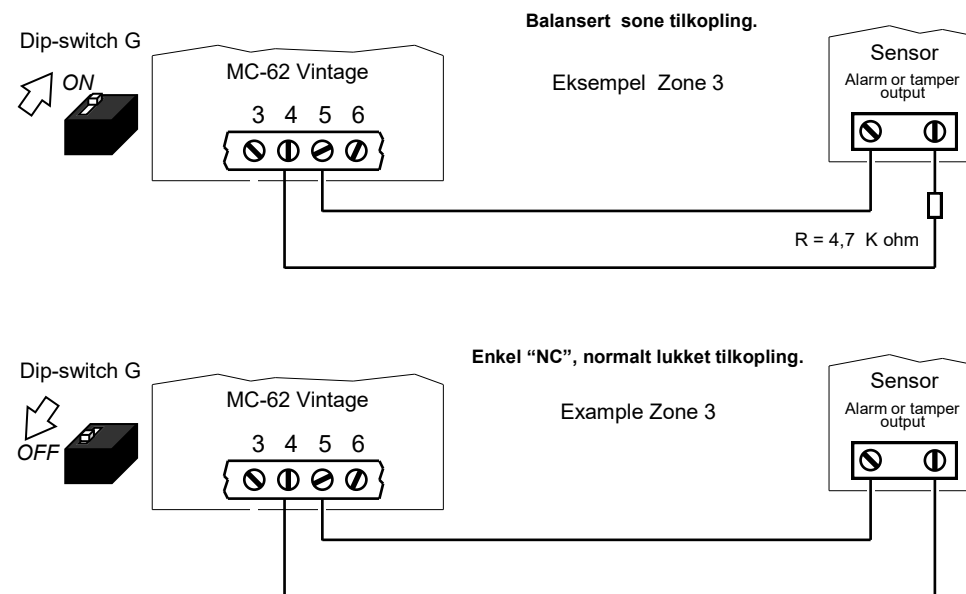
Balansert sone tilkopling.

Dip-switch G

ON

MC-62 Vintage

3 4 5 6

Eksempel Zone 3

Sensor

Alarm or tamper output

R = 4,7 K ohm

Enkel “NC”, normalt lukket tilkopling.

Dip-switch G

OFF

MC-62 Vintage

3 4 5 6

Example Zone 3

Sensor

Alarm or tamper output